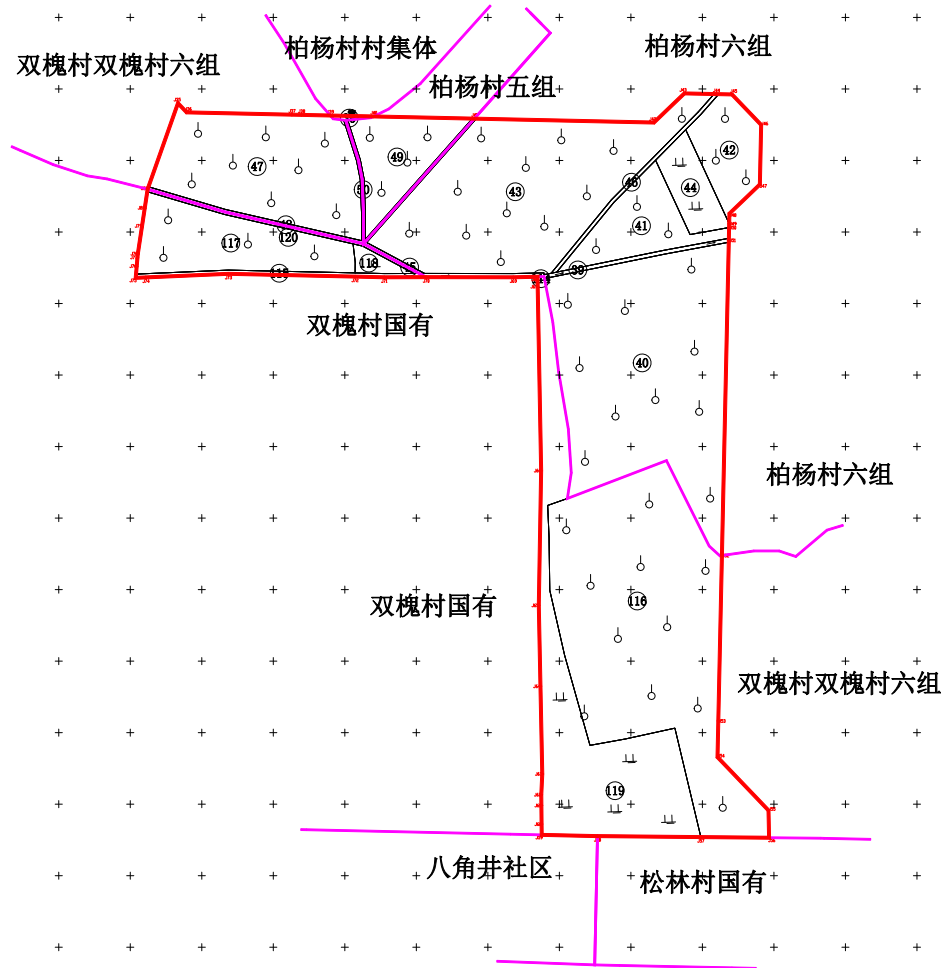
双槐村双槐村六组

柏杨村村集体

柏杨村五组

柏杨村六组

47

49

50

43

48

44

42

41

117

120

118

118

39

双槐村国有

40

柏杨村六组

双槐村国有

116

双槐村双槐村六组

119

八角井社区

松林村国有